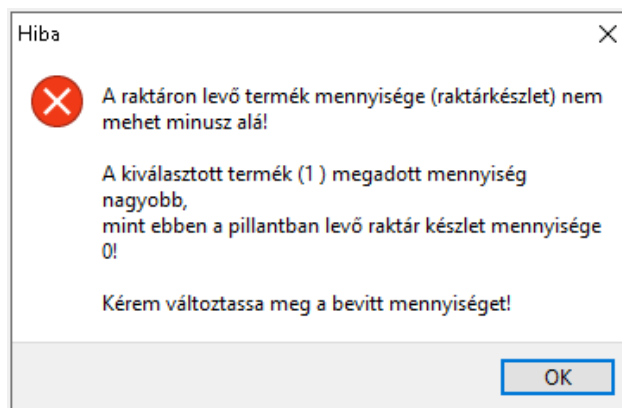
Hiba

A raktáron levő termék mennyisége (raktárkészlet) nem mehet minusz alá!

A kiválasztott termék (1 ) megadott mennyiség nagyobb,
mint ebben a pillantban levő raktár készlet mennyisége 0!

Kérem változtassa meg a bevitt mennyiséget!

OK